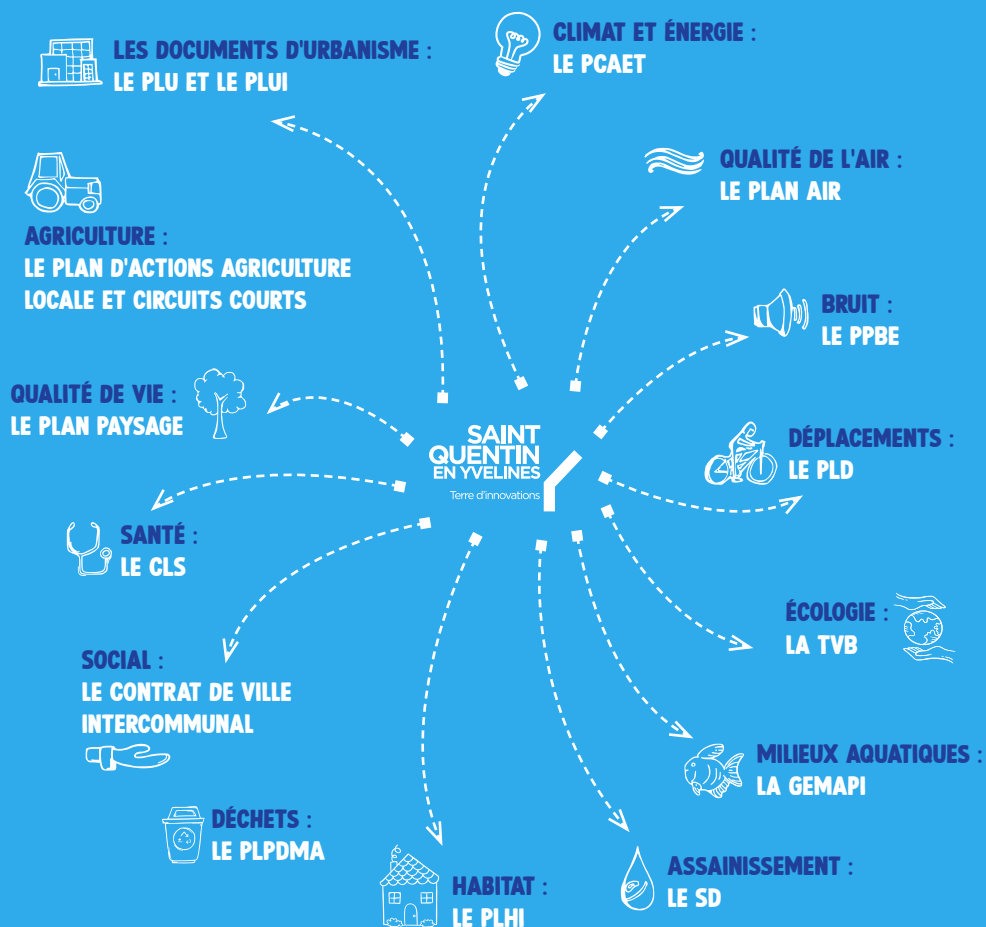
LES DOCUMENTS D'URBANISME :
LE PLU ET LE PLUI

CLIMAT ET ÉNERGIE :
LE PCAET

QUALITÉ DE L'AIR :
LE PLAN AIR

AGRICULTURE :
LE PLAN D'ACTIONS AGRICULTURE LOCALE ET CIRCUITS COURTS

BRUIT :
LE PPBE

QUALITÉ DE VIE :
LE PLAN PAYSAGE

SAINT QUENTIN EN YVELINES
Terre d'innovations

DÉPLACEMENTS :
LE PLD

SANTÉ :
LE CLS

ÉCOLOGIE :
LA TVB

SOCIAL :
LE CONTRAT DE VILLE INTERCOMMUNAL

MILIEUX AQUATIQUES :
LA GEMAPI

DÉCHETS :
LE PLPDMA

ASSAINISSEMENT :
LE SD

HABITAT :
LE PLHI